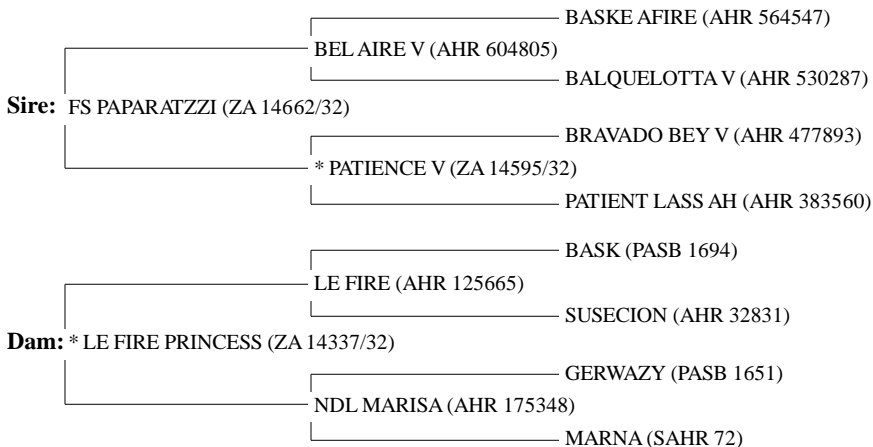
BASKE AFIRE (AHR 564547)
BEL AIRE V (AHR 604805)
BALQUELOTTA V (AHR 530287)
Sire: FS PAPARATZZI (ZA 14662/32)
BRAVADO BEY V (AHR 477893)
* PATIENCE V (ZA 14595/32)
PATIENT LASS AH (AHR 383560)
BASK (PASB 1694)
LE FIRE (AHR 125665)
SUSECION (AHR 32831)
Dam: * LE FIRE PRINCESS (ZA 14337/32)
GERWAZY (PASB 1651)
NDL MARISA (AHR 175348)
MARNA (SAHR 72)